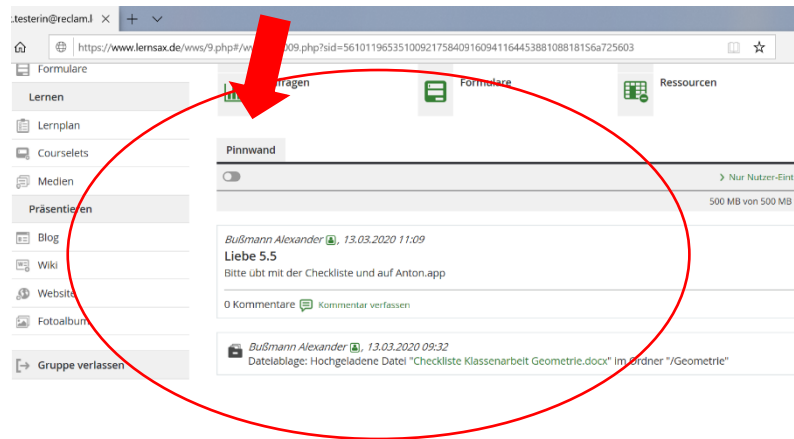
.testerin@reclam.l ×

https://www.lernsax.de/wws/9.php#/w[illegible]009.php?sid=561011965351009217584091609411644538810881815 6a725603

Formulare
Lernen
Lernplan
Courselets
Medien
Präsentieren
Blog
Wiki
Website
Fotoalbum
Gruppe verlassen

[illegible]fragen
Formulare
Ressourcen

Pinnwand

Nur Nutzer-Eint

500 MB von 500 MB

Bußmann Alexander, 13.03.2020 11:09
Liebe 5.5
Bitte übt mit der Checkliste und auf Anton.app

0 Kommentare Kommentar verfassen

Bußmann Alexander, 13.03.2020 09:32
Dateiablage: Hochgeladene Datei "Checkliste Klassenarbeit Geometrie.docx" im Ordner "/Geometrie"